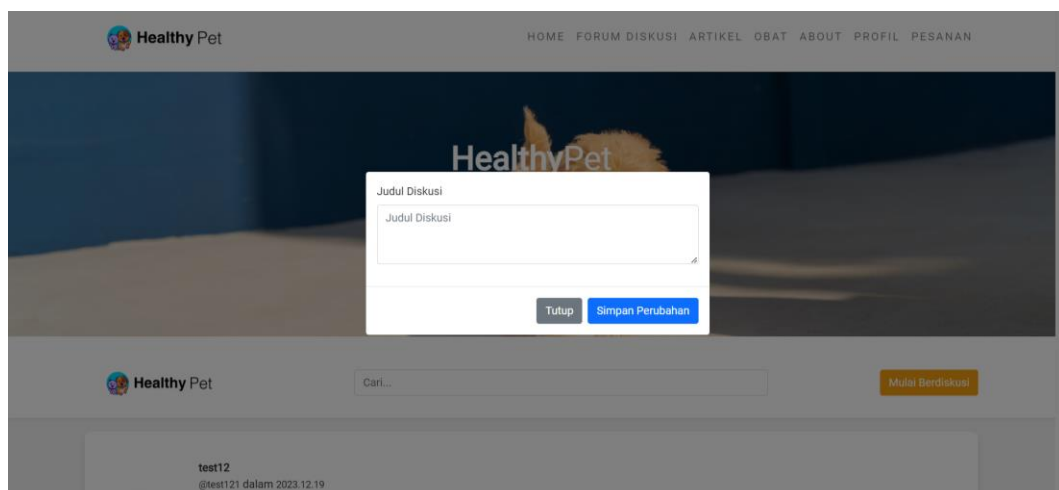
Healthy Pet

HOME FORUM DISKUSI ARTIKEL OBAT ABOUT PROFIL PESANAN

HealthyPet

Judul Diskusi

Judul Diskusi

Tutup

Simpan Perubahan

Healthy Pet

Cari...

Mulai Berdiskusi

test12

@test121 dalam 2023.12.19